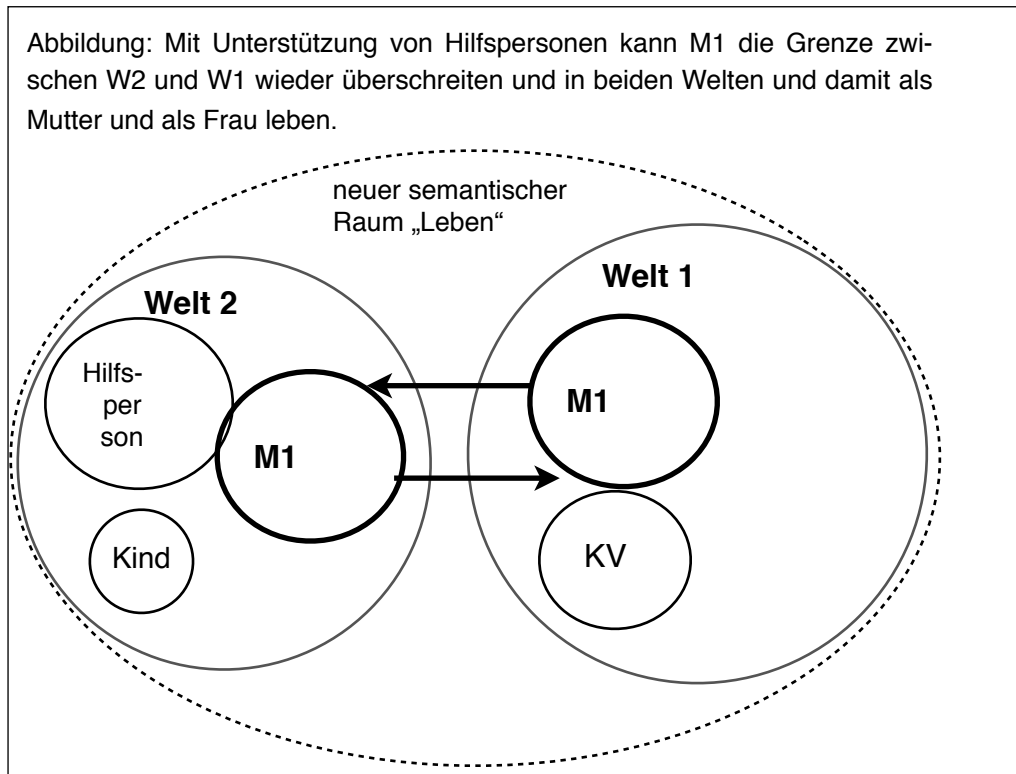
Abbildung: Mit Unterstützung von Hilfspersonen kann M1 die Grenze zwischen W2 und W1 wieder überschreiten und in beiden Welten und damit als Mutter und als Frau leben.

neuer semantischer Raum „Leben“

Welt 2

Hilfsperson

M1

Kind

Welt 1

M1

KV